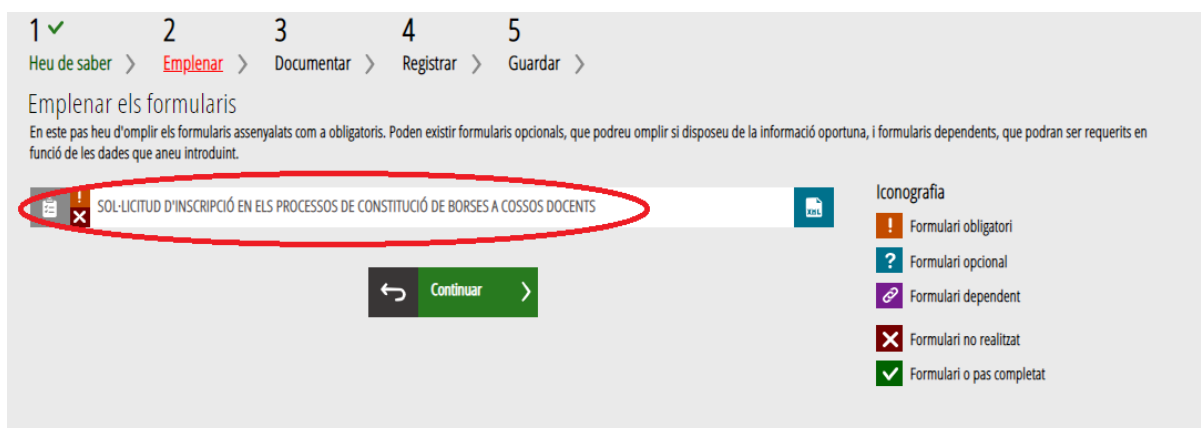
1 ✓
Heu de saber ›

2
Emplenar ›

3
Documentar ›

4
Registrar ›

5
Guardar ›

Emplenar els formularis

En este pas heu d'omplir els formularis assenyalats com a obligatoris. Poden existir formularis opcionals, que podreu omplir si disposeu de la informació oportuna, i formularis dependents, que podran ser requerits en funció de les dades que aneu introduint.

! ✕ SOL·LICITUD D'INSCRIPCIÓ EN ELS PROCESSOS DE CONSTITUCIÓ DE BORSES A COSSOS DOCENTS

XML

Continuar ›

Iconografia
! Formulari obligatori
? Formulari opcional
Formulari dependent
✕ Formulari no realitzat
✓ Formulari o pas completat